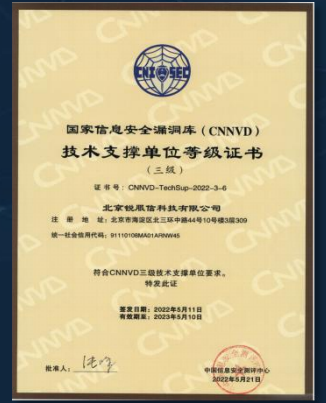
CNITSEC

国家信息安全漏洞库（CNNVD）
技术支撑单位等级证书
（三级）

证书号：CNNVD-TechSup-2022-3-6

北京锐服信科技有限公司
注册地址：北京市海淀区北三环中路44号10号楼3层309
统一社会信用代码：91110108MA01ARNW45

符合CNNVD三级技术支撑单位要求，
特发此证

签发日期：2022年5月11日
有效期至：2023年5月10日

批准人：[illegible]

中国信息安全测评中心
2022年5月21日